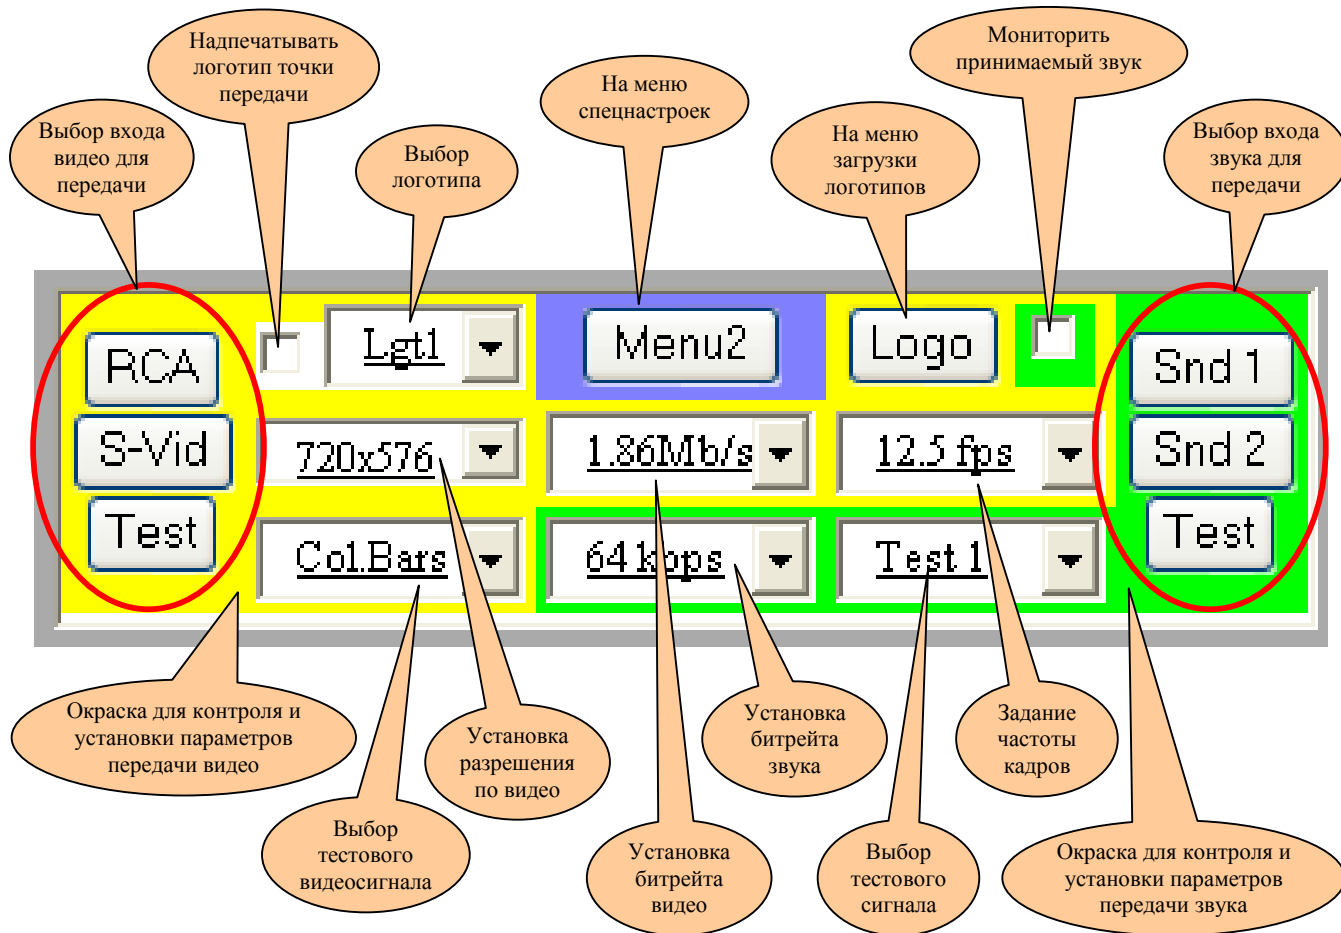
Выбор входа видео для передачи

Надпечатывать логотип точки передачи

Выбор логотипа

На меню спецнастроек

На меню загрузки логотипов

Мониторить принимаемый звук

Выбор входа звука для передачи

RCA

Lgt1

Menu2

Logo

Snd 1

S-Vid

720x576

1.86Mb/s

12.5 fps

Snd 2

Test

Col.Bars

64 kbps

Test 1

Test

Окраска для контроля и установки параметров передачи видео

Установка разрешения по видео

Установка битрейта звука

Задание частоты кадров

Выбор тестового видеосигнала

Установка битрейта видео

Выбор тестового сигнала

Окраска для контроля и установки параметров передачи звука